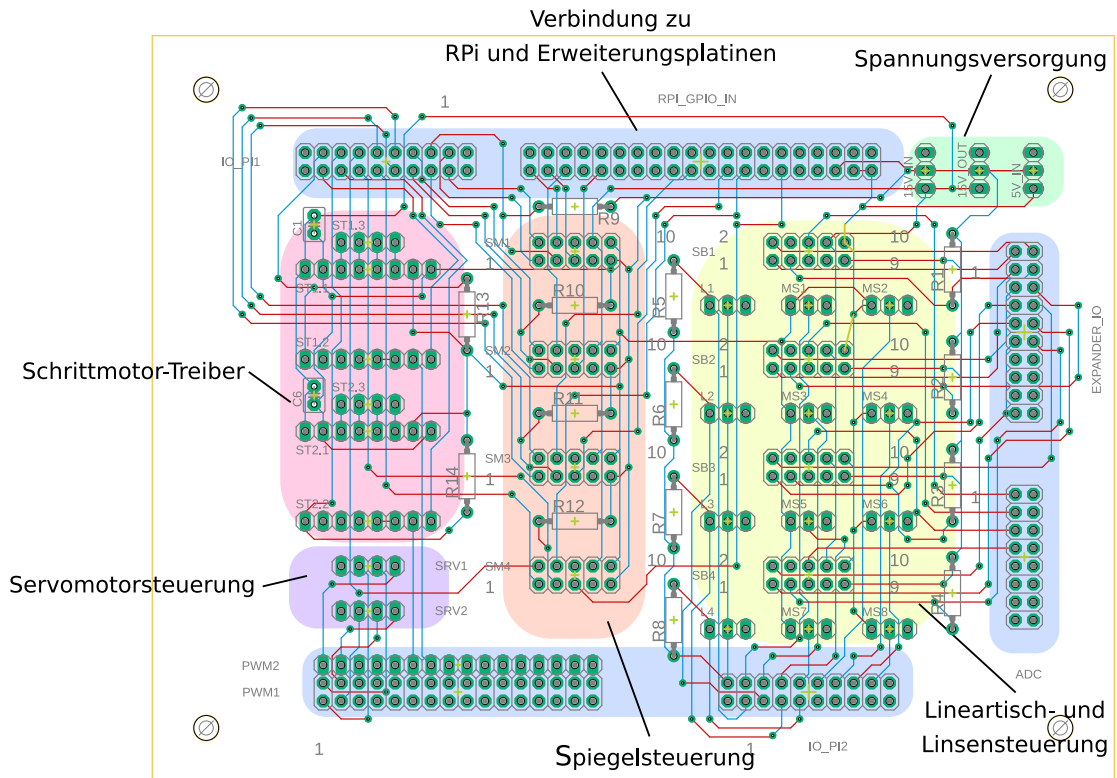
Verbindung zu
RPi und Erweiterungsplatinen
Spannungsversorgung

1
RPI_GPIO_IN
IO_PI1
15V_IN
15V_OUT
5V_IN

C1
ST1,3
ST1,1
SM1
R9
10
2
SB1
10
1
R13
R10
R5
1
MS1
MS2
9
R1
EXPANDER_IO
ST1,2
SM2
10
SB2
2
10
C6
ST2,3
1
R11
1
MS3
MS4
9
R2
ST2,1
R6
2
SM3
10
SB3
10
R14
1
R3
R12
3
MS5
MS6
1
ST2,2
R7
10
2
SRV1
SM4
SB4
10
9
1
1
R4
SRV2
R8
4
MS7
MS8

Schrittmotor-Treiber
Servomotorsteuerung

PWM2
PWM1
ADC
1
1
IO_PI2

Spiegelsteuerung
Lineartisch- und Linsensteuerung